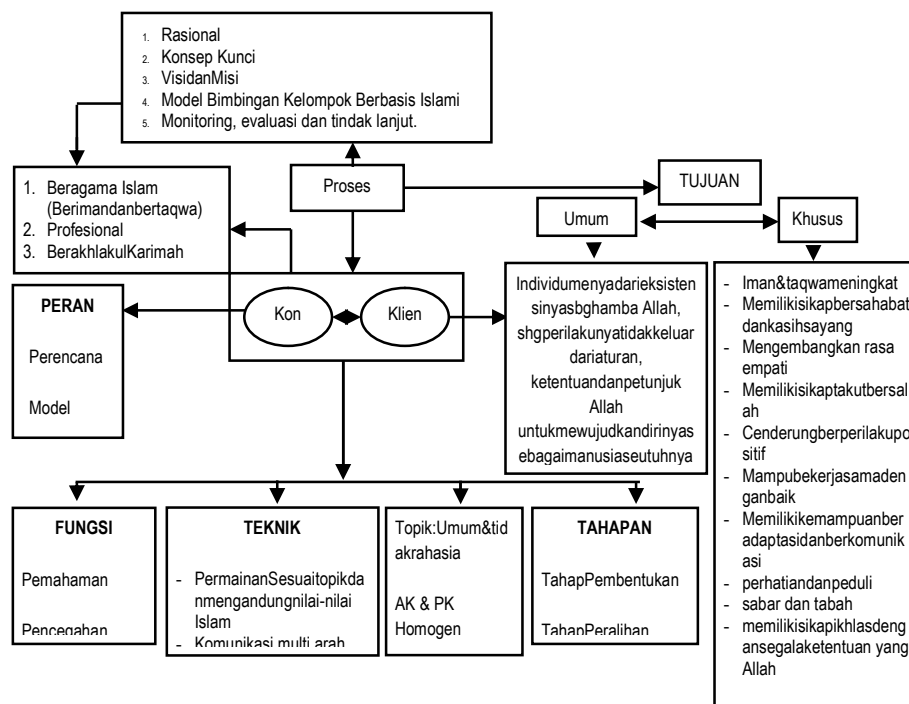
1. Rasional
2. Konsep Kunci
3. VisidanMisi
4. Model Bimbingan Kelompok Berbasis Islami
5. Monitoring, evaluasi dan tindak lanjut.

1. Beragama Islam (Berimandanbertaqwa)
2. Profesional
3. BerakhlakulKarimah

Proses

TUJUAN

Umum

Khusus

PERAN

Perencana

Model

Kon

Klien

Individumenyadarieksistensinyasbghamba Allah, shgperilakunyatidakkeluar dariaturan, ketentuandanpetunjuk Allah untukmewujudkandirinyasebagaimanusiaseutuhnya

- Iman&taqwameningkat
- Memilikisikapbersahabat dankasihsayang
- Mengembangkan rasa empati
- Memilikisikaptakutbersalah
- Cenderungberperilakupositif
- Mampubekerjasamadenganbaik
- Memilikikemampuanberadaptasidanberkomunikasi
- perhatiandanpeduli
- sabar dan tabah
- memilikisikapikhlasdengansegalaketentuan yang Allah

FUNGSI

Pemahaman

Pencegahan

TEKNIK

- PermainanSesuaitopikdanmengandungnilai-nilai Islam
- Komunikasi multi arah

Topik:Umum&tidakrahasia

AK & PK Homogen

TAHAPAN

TahapPembentukan

TahapPeralihan